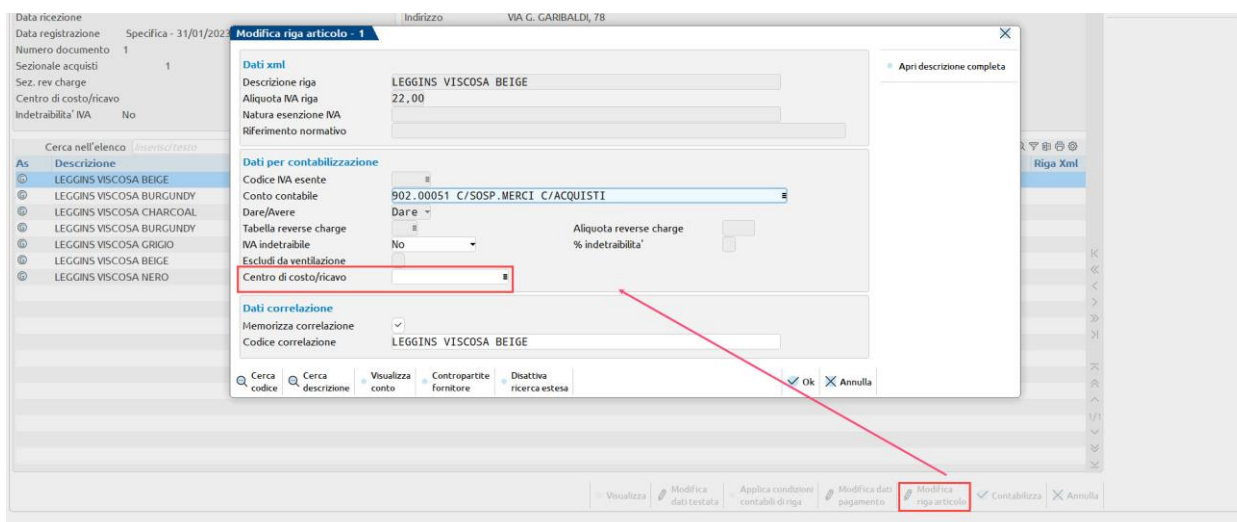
Data ricezione
Data registrazione Specifica - 31/01/2023
Numero documento 1
Sezionale acquisti 1
Sez. rev charge
Centro di costo/ricavo
Indetraibilita' IVA No

Indirizzo VIA G. GARIBALDI, 78

Cerca nell'elenco Inserisci testo

| As | Descrizione |
|---|---|
| © | LEGGINS VISCOSA BEIGE |
| © | LEGGINS VISCOSA BURGUNDY |
| © | LEGGINS VISCOSA CHARCOAL |
| © | LEGGINS VISCOSA BURGUNDY |
| © | LEGGINS VISCOSA GRIGIO |
| © | LEGGINS VISCOSA BEIGE |
| © | LEGGINS VISCOSA NERO |

Riga Xml

Modifica riga articolo - 1

Dati xml
Descrizione riga LEGGINS VISCOSA BEIGE
Aliquota IVA riga 22,00
Natura esenzione IVA
Riferimento normativo

Dati per contabilizzazione
Codice IVA esente
Conto contabile 902.00051 C/SOSP.MERCI C/ACQUISTI
Dare/Avere Dare
Tabella reverse charge
Aliquota reverse charge
IVA indetraibile No
% indetraibilita'
Escludi da ventilazione
Centro di costo/ricavo

Dati correlazione
Memorizza correlazione
Codice correlazione LEGGINS VISCOSA BEIGE

Apri descrizione completa

Cerca codice
Cerca descrizione
Visualizza conto
Contropartite fornitore
Disattiva ricerca estesa
Ok
Annulla

Visualizza
Modifica dati testata
Applica condizioni contabili di riga
Modifica dati pagamento
Modifica riga articolo
Contabilizza
Annulla